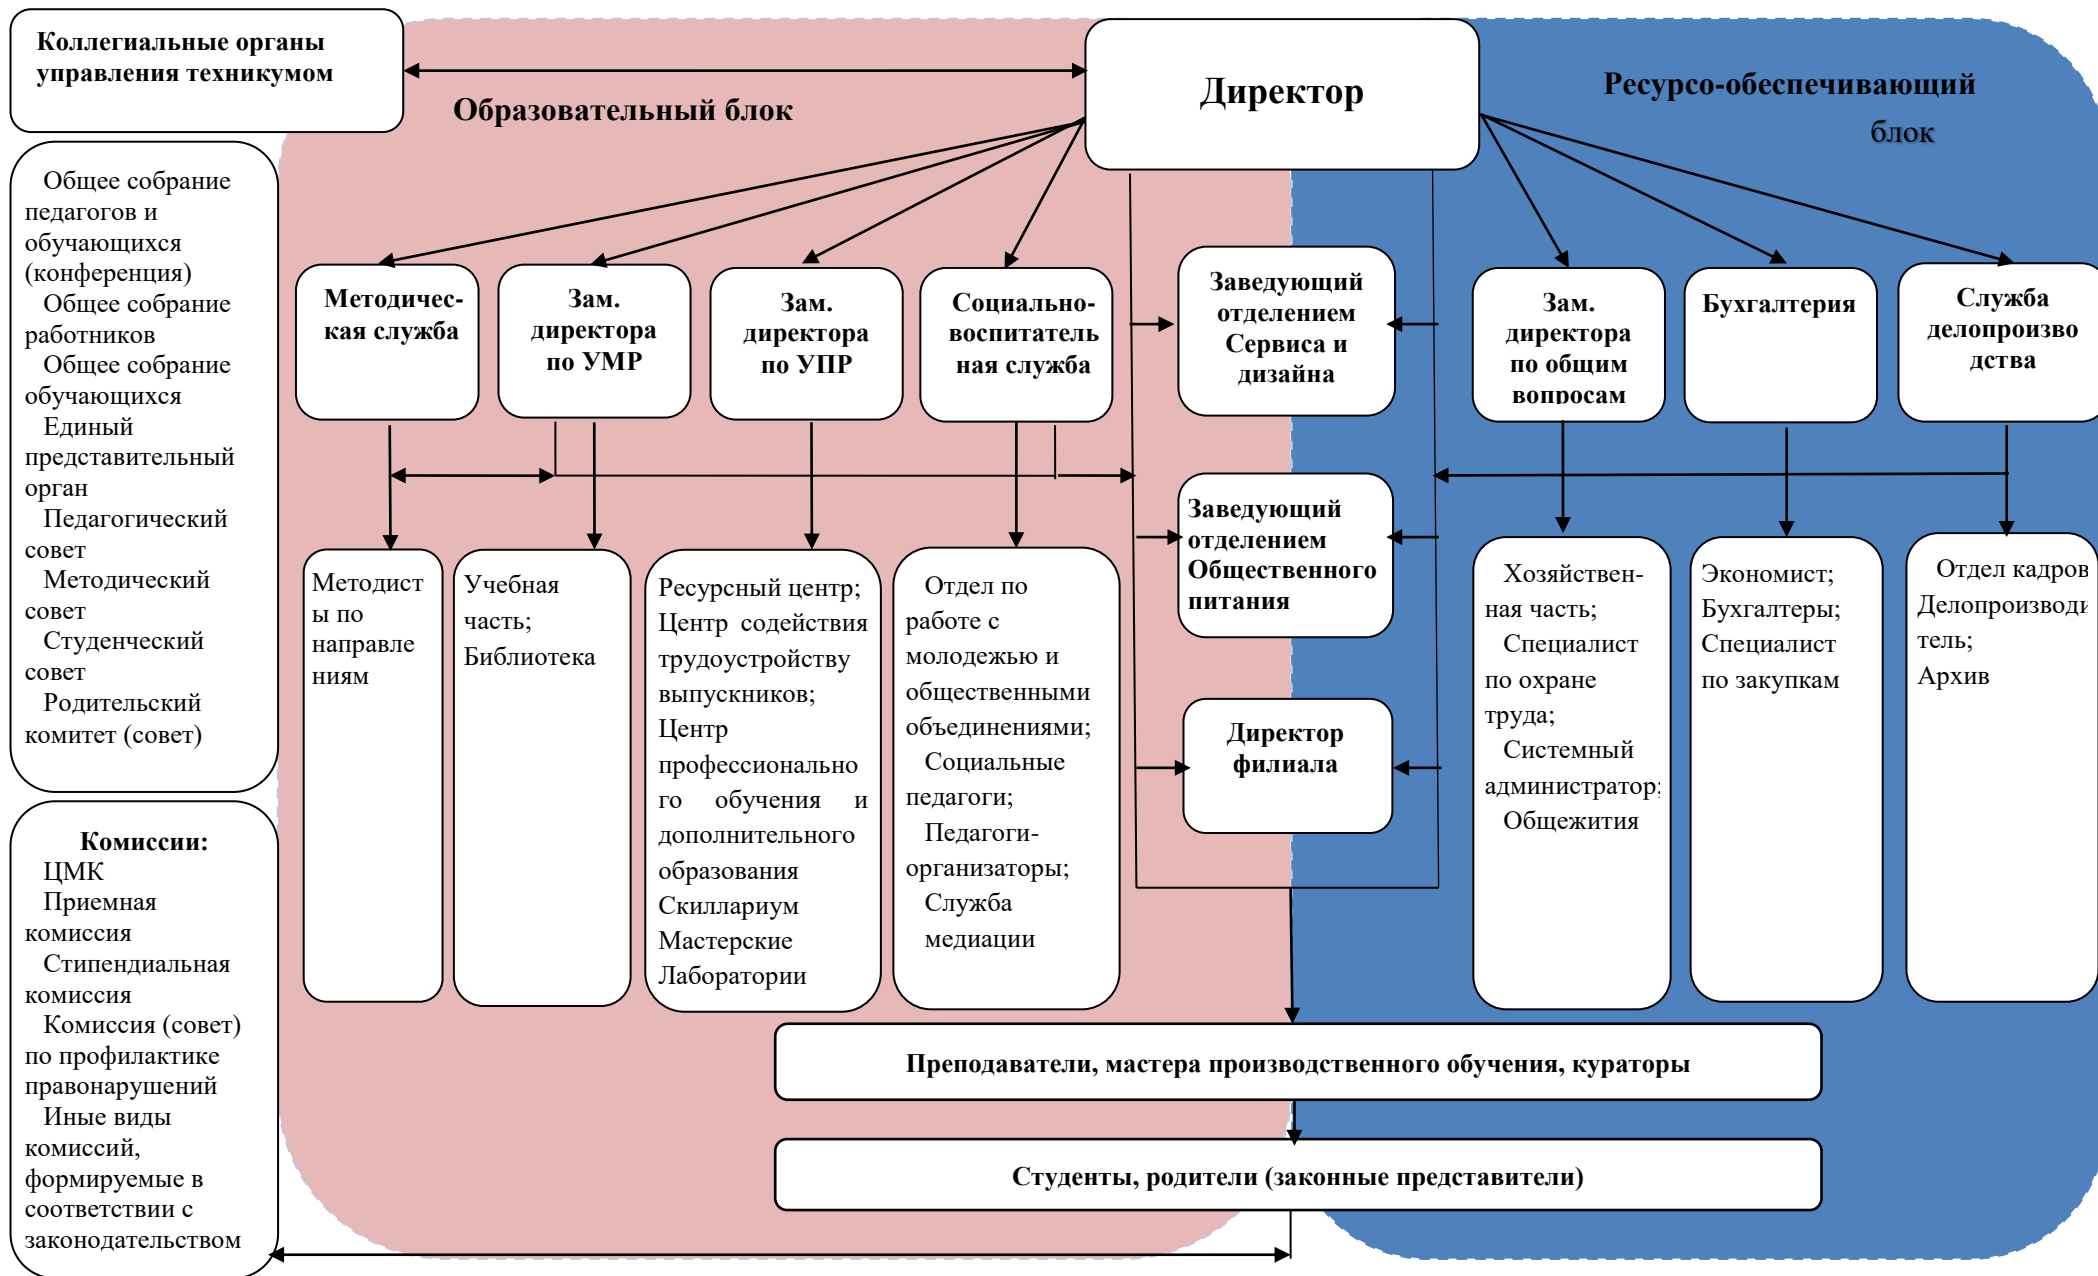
Коллегиальные органы управления техникумом

Директор

Образовательный блок

Ресурсо-обеспечивающий блок

Общее собрание педагогов и обучающихся (конференция)
Общее собрание работников
Общее собрание обучающихся
Единый представительный орган
Педагогический совет
Методический совет
Студенческий совет
Родительский комитет (совет)

Методическая служба

Зам. директора по УМР

Зам. директора по УПР

Социально-воспитательная служба

Заведующий отделением Сервиса и дизайна

Зам. директора по общим вопросам

Бухгалтерия

Служба делопроизводства

Заведующий отделением Общественного питания

Директор филиала

Методисты по направлениям

Учебная часть;
Библиотека

Ресурсный центр;
Центр содействия трудоустройству выпускников;
Центр профессионального обучения и дополнительного образования
Скиллариум
Мастерские
Лаборатории

Отдел по работе с молодежью и общественными объединениями;
Социальные педагоги;
Педагоги-организаторы;
Служба медиации

Хозяйственная часть;
Специалист по охране труда;
Системный администратор;
Общежития

Экономист;
Бухгалтеры;
Специалист по закупкам

Отдел кадров
Делопроизводитель;
Архив

Комиссии:
ЦМК
Приемная комиссия
Стипендиальная комиссия
Комиссия (совет) по профилактике правонарушений
Иные виды комиссий, формируемые в соответствии с законодательством

Преподаватели, мастера производственного обучения, кураторы

Студенты, родители (законные представители)